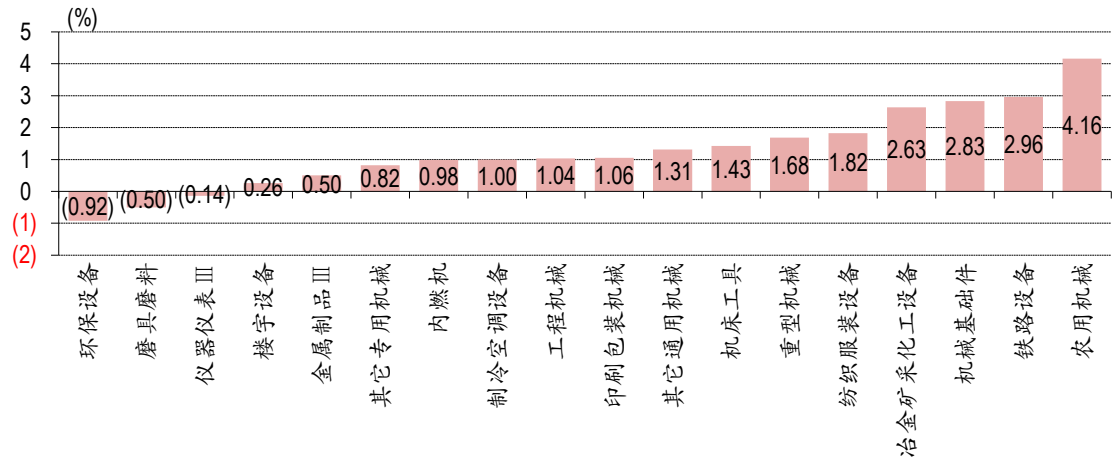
(%)
5
4
3
2
1
0
(1)
(2)

| 环保设备 | 磨具磨料 | 仪器仪表Ⅲ | 楼宇设备 | 金属制品Ⅲ | 其它专用机械 | 内燃机 | 制冷空调设备 | 工程机械 | 印刷包装机械 | 其它通用机械 | 机床工具 | 重型机械 | 纺织服装设备 | 冶金矿采化工设备 | 机械基础件 | 铁路设备 | 农用机械 |
|---|---|---|---|---|---|---|---|---|---|---|---|---|---|---|---|---|---|
| (0.92) | (0.50) | (0.14) | 0.26 | 0.50 | 0.82 | 0.98 | 1.00 | 1.04 | 1.06 | 1.31 | 1.43 | 1.68 | 1.82 | 2.63 | 2.83 | 2.96 | 4.16 |